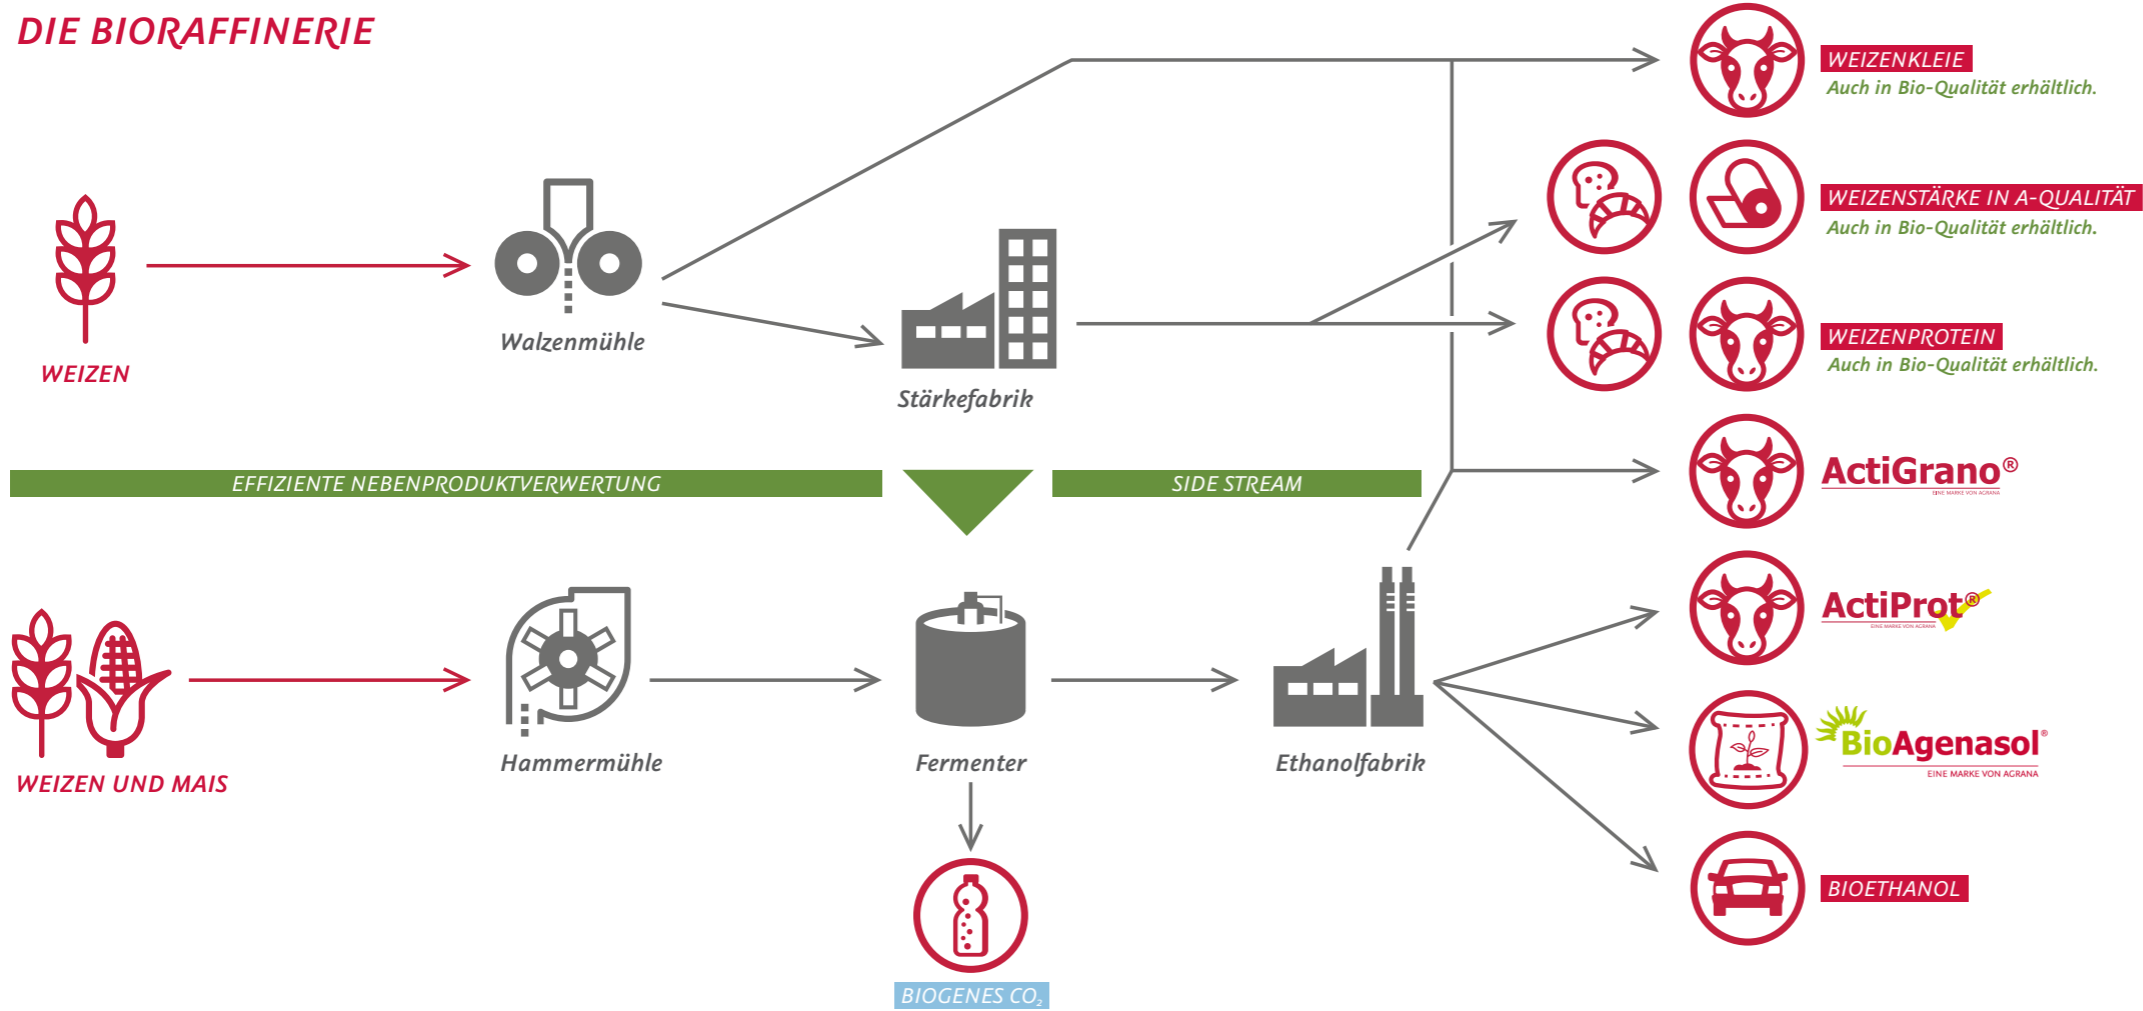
DIE BIORAFFINERIE

WEIZEN

Walzenmühle

Stärkefabrik

WEIZENKLEIE
Auch in Bio-Qualität erhältlich.

WEIZENSTÄRKE IN A-QUALITÄT
Auch in Bio-Qualität erhältlich.

WEIZENPROTEIN
Auch in Bio-Qualität erhältlich.

EFFIZIENTE NEBENPRODUKTVERWERTUNG

SIDE STREAM

ActiGrano®
EINE MARKE VON AGRANA

ActiProt®
EINE MARKE VON AGRANA

WEIZEN UND MAIS

Hammermühle

Fermenter

Ethanolfabrik

BioAgenasol®
EINE MARKE VON AGRANA

BIOETHANOL

BIOGENES $CO_2$